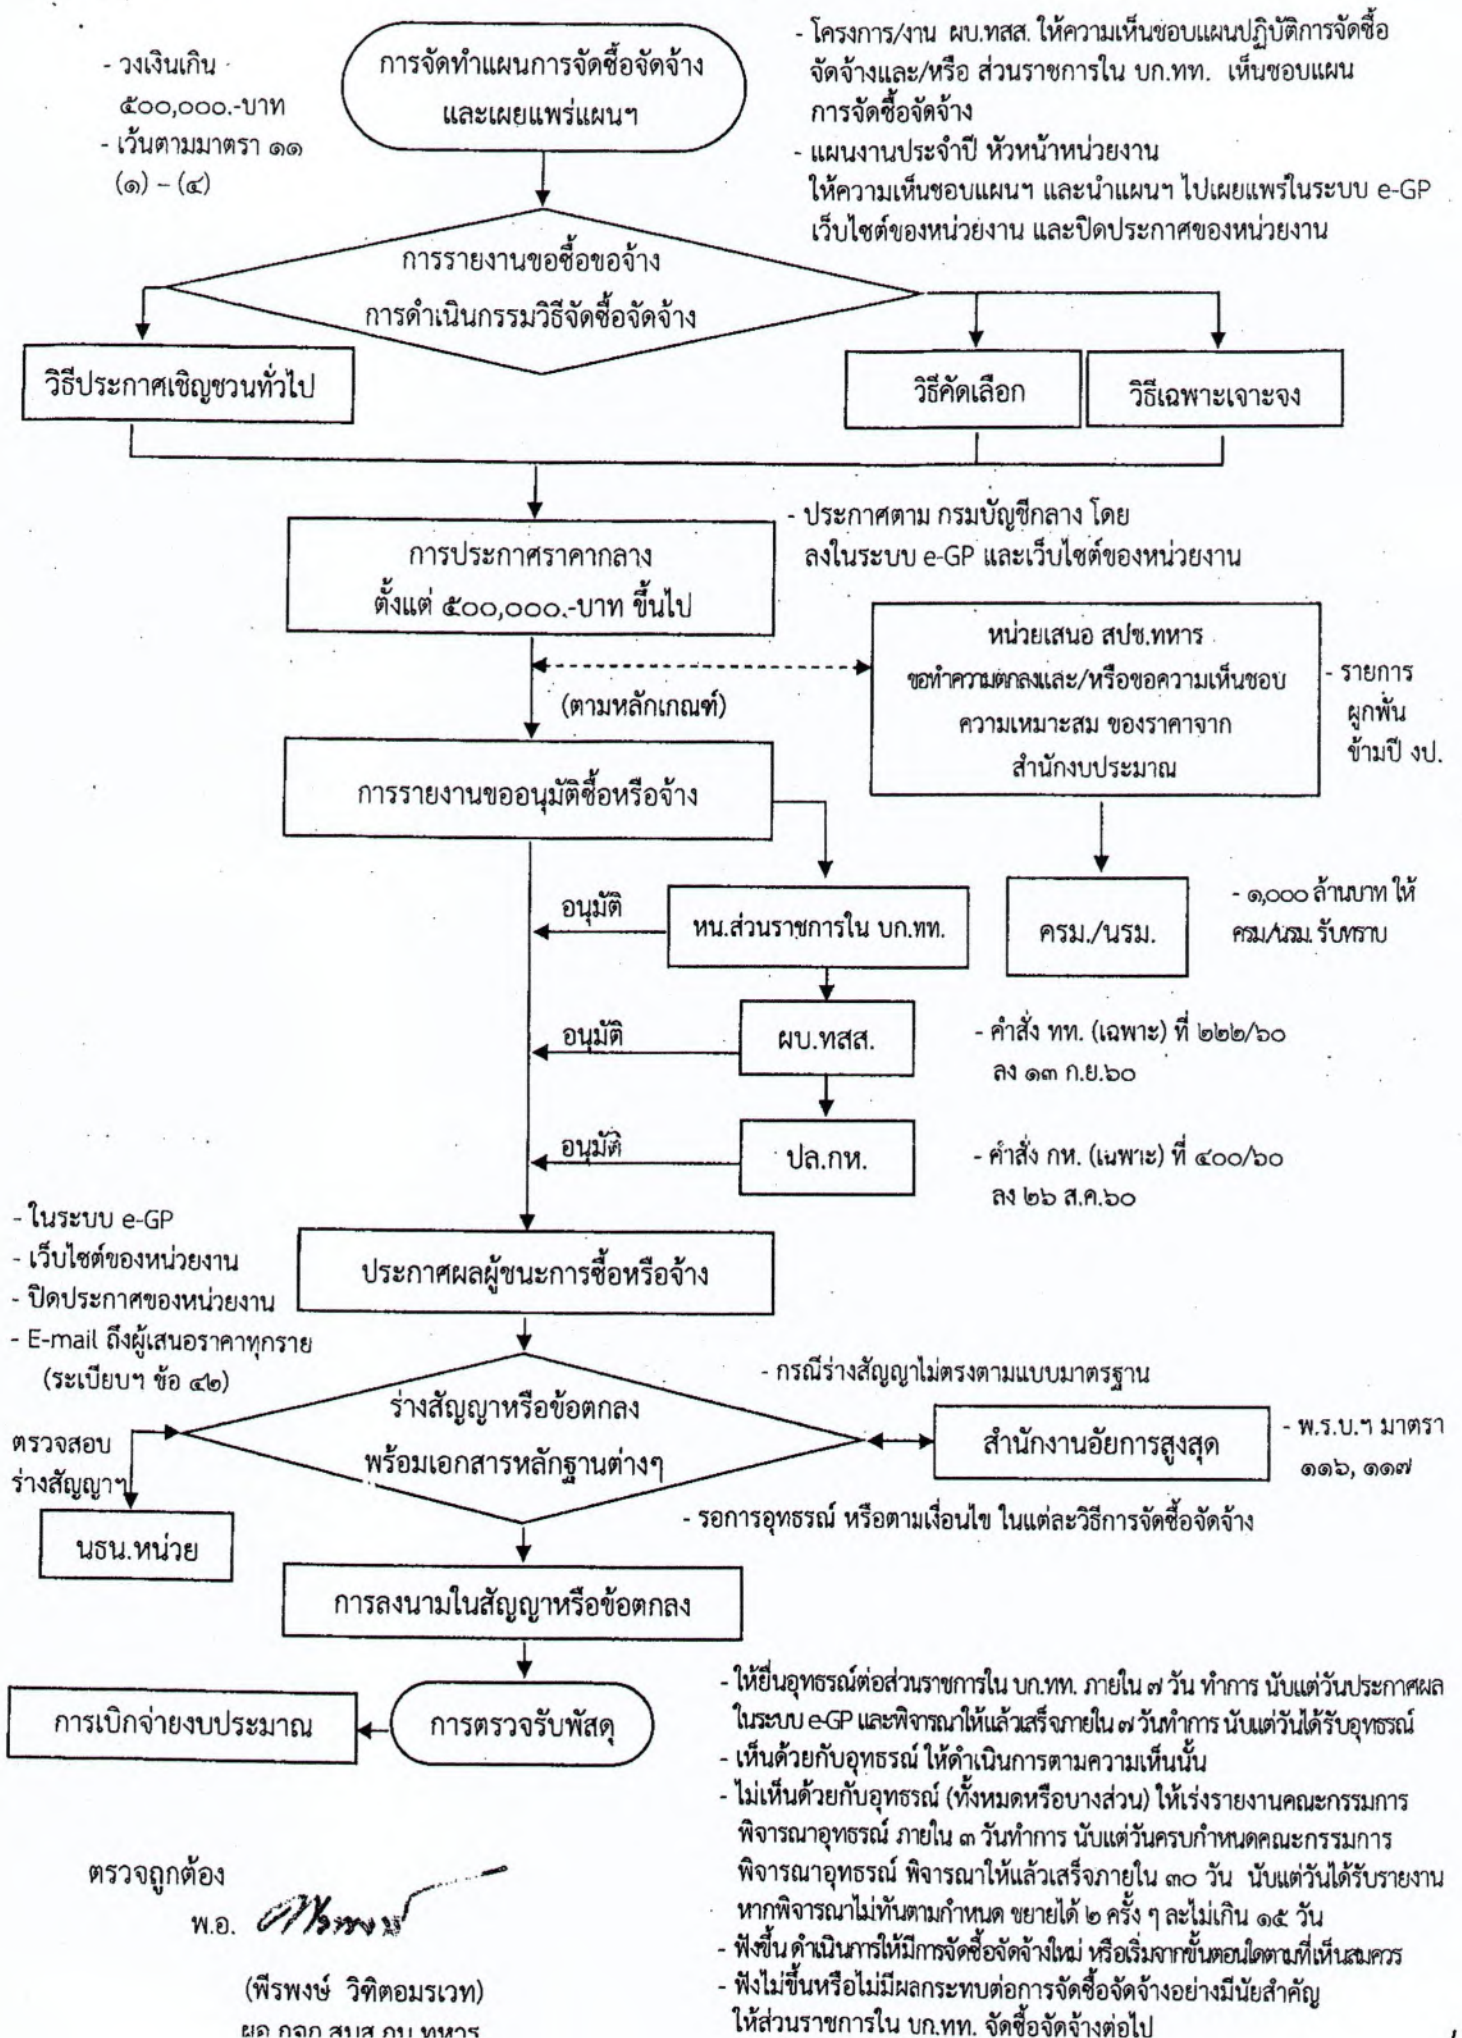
- วงเงินเกิน ๕๐๐,๐๐๐.-บาท
- เว้นตามมาตรา ๑๑ (๑) – (๔)

การจัดทำแผนการจัดซื้อจัดจ้าง และเผยแพร่แผนฯ

- โครงการ/งาน ผบ.ทสส. ให้ความเห็นชอบแผนปฏิบัติการจัดซื้อจัดจ้างและ/หรือ ส่วนราชการใน บก.ทท. เห็นชอบแผนการจัดซื้อจัดจ้าง
- แผนงานประจำปี หัวหน้าหน่วยงาน ให้ความเห็นชอบแผนฯ และนำแผนฯ ไปเผยแพร่ในระบบ e-GP เว็บไซต์ของหน่วยงาน และปิดประกาศของหน่วยงาน

การรายงานขอซื้อขอจ้าง การดำเนินกรรมวิธีจัดซื้อจัดจ้าง

วิธีประกาศเชิญชวนทั่วไป

วิธีคัดเลือก

วิธีเฉพาะเจาะจง

การประกาศราคากลาง ตั้งแต่ ๕๐๐,๐๐๐.-บาท ขึ้นไป

- ประกาศตาม กรมบัญชีกลาง โดย ลงในระบบ e-GP และเว็บไซต์ของหน่วยงาน

หน่วยเสนอ สปช.ทหาร ขอทำความตกลงและ/หรือขอความเห็นชอบ ความเหมาะสม ของราคาจาก สำนักงบประมาณ

- รายการ ผูกพัน ข้ามปี งป.

(ตามหลักเกณฑ์)

การรายงานขออนุมัติซื้อหรือจ้าง

อนุมัติ

หน.ส่วนราชการใน บก.ทท.

ครม./นรม.

- ๑,๐๐๐ ล้านบาท ให้ ครม./นรม. รับทราบ

อนุมัติ

ผบ.ทสส.

- คำสั่ง ทท. (เฉพาะ) ที่ ๒๒๒/๖๐ ลง ๑๓ ก.ย.๖๐

อนุมัติ

ปล.กห.

- คำสั่ง กห. (เฉพาะ) ที่ ๔๐๐/๖๐ ลง ๒๖ ส.ค.๖๐

- ในระบบ e-GP
- เว็บไซต์ของหน่วยงาน
- ปิดประกาศของหน่วยงาน
- E-mail ถึงผู้เสนอราคาทุกราย (ระเบียบฯ ข้อ ๔๒)

ประกาศผลผู้ชนะการซื้อหรือจ้าง

- กรณีร่างสัญญาไม่ตรงตามแบบมาตรฐาน

ร่างสัญญาหรือข้อตกลง พร้อมเอกสารหลักฐานต่างๆ

ตรวจสอบ ร่างสัญญาฯ

สำนักงานอัยการสูงสุด

- พ.ร.บ.ฯ มาตรา ๑๑๖, ๑๑๗

นธน.หน่วย

- รอการอุทธรณ์ หรือตามเงื่อนไข ในแต่ละวิธีการจัดซื้อจัดจ้าง

การลงนามในสัญญาหรือข้อตกลง

การเบิกจ่ายงบประมาณ

การตรวจรับพัสดุ

- ให้ยื่นอุทธรณ์ต่อส่วนราชการใน บก.ทท. ภายใน ๗ วัน ทำการ นับแต่วันประกาศผลในระบบ e-GP และพิจารณาให้แล้วเสร็จภายใน ๗ วันทำการ นับแต่วันได้รับอุทธรณ์
- เห็นด้วยกับอุทธรณ์ ให้ดำเนินการตามความเห็นนั้น
- ไม่เห็นด้วยกับอุทธรณ์ (ทั้งหมดหรือบางส่วน) ให้เร่งรายงานคณะกรรมการพิจารณาอุทธรณ์ ภายใน ๓ วันทำการ นับแต่วันครบกำหนดคณะกรรมการพิจารณาอุทธรณ์ พิจารณาให้แล้วเสร็จภายใน ๓๐ วัน นับแต่วันได้รับรายงาน หากพิจารณาไม่ทันตามกำหนด ขยายได้ ๒ ครั้ง ๆ ละไม่เกิน ๑๕ วัน
- ฟังขึ้น ดำเนินการให้มีการจัดซื้อจัดจ้างใหม่ หรือเริ่มจากขั้นตอนใดตามที่เห็นสมควร
- ฟังไม่ขึ้นหรือไม่มีผลกระทบต่อการจัดซื้อจัดจ้างอย่างมีนัยสำคัญ ให้ส่วนราชการใน บก.ทท. จัดซื้อจัดจ้างต่อไป

ตรวจถูกต้อง
พ.อ. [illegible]
(พีรพงษ์ วิทิตอมรเวท)
ผอ.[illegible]